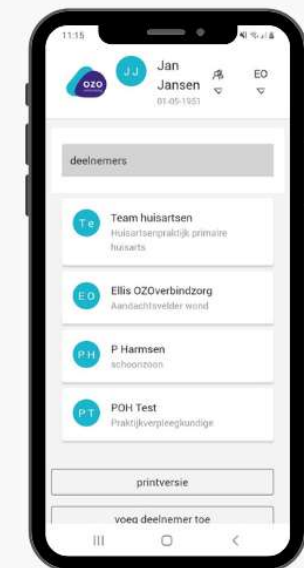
11:15

OZO

JJ Jan Jansen
01-05-1951

EO

deelnemers

Te Team huisartsen
Huisartsenpraktijk primaire huisarts

EO Ellis OZOverbindzorg
Aandachtsvelder wond

PH P Harmsen
schoonzoon

PT POH Test
Praktijkverpleegkundige

printversie

voeg deelnemer toe